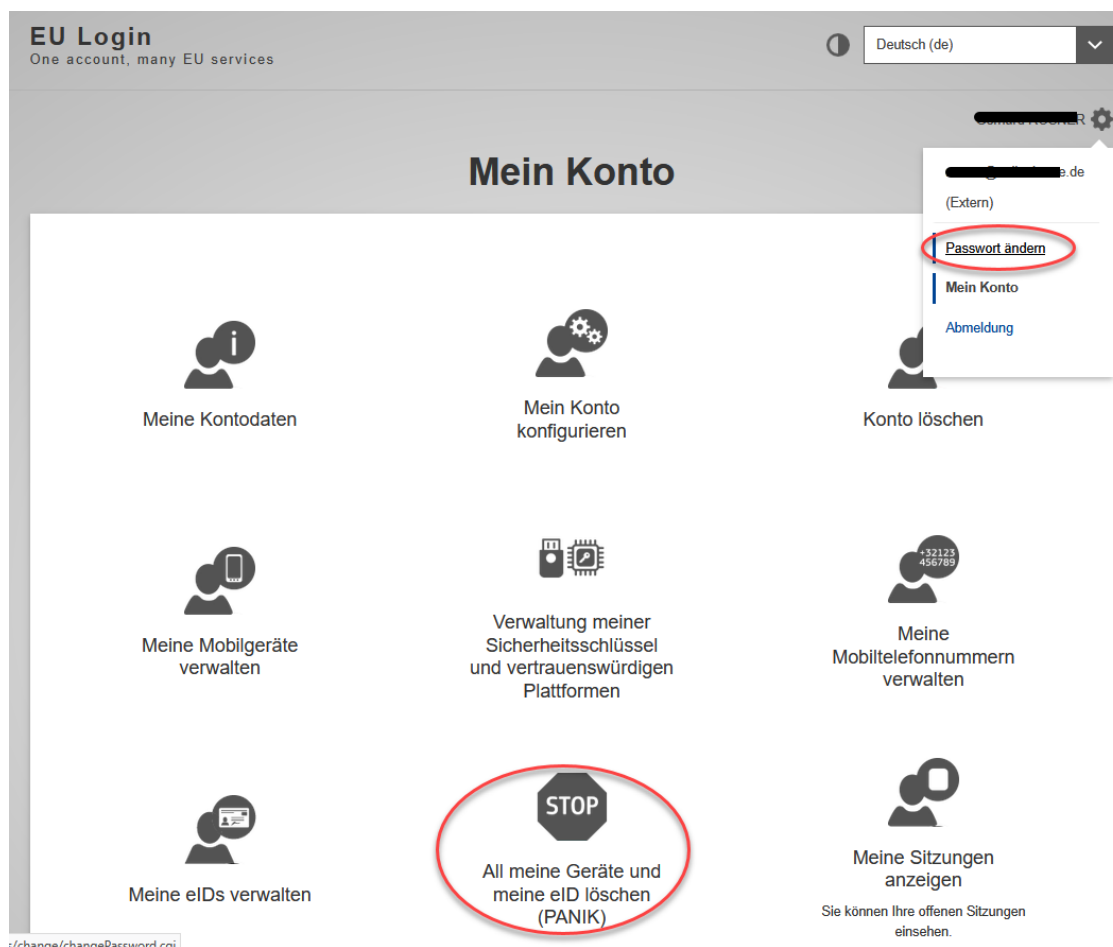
EU Login
One account, many EU services

Deutsch (de)

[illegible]

Mein Konto

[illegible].de
(Extern)
Passwort ändern
Mein Konto
Abmeldung

Meine Kontodaten

Mein Konto konfigurieren

Konto löschen

Meine Mobilgeräte verwalten

Verwaltung meiner Sicherheitsschlüssel und vertrauenswürdigen Plattformen

+32123
456789

Meine Mobiltelefonnummern verwalten

Meine eIDs verwalten

STOP

All meine Geräte und meine eID löschen (PANIK)

Meine Sitzungen anzeigen

Sie können Ihre offenen Sitzungen einsehen.

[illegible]/change/changePassword.cgi